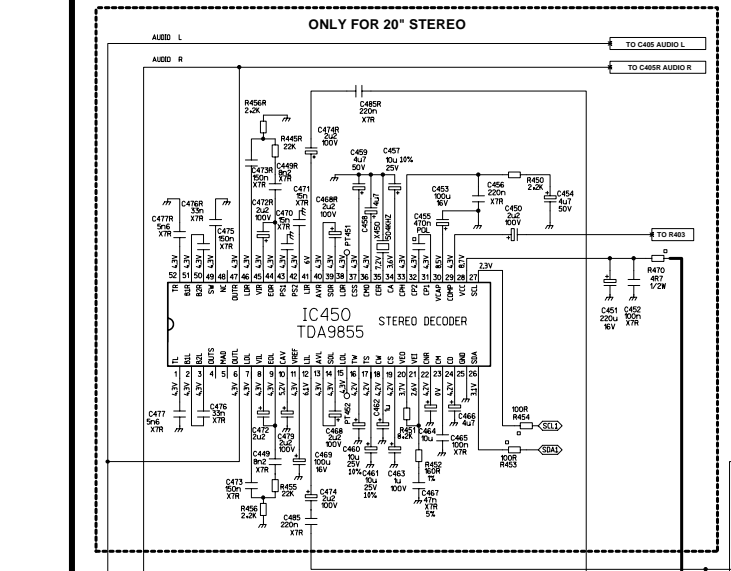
ONLY FOR 20" STEREO

AUDIO L
AUDIO R
TO C405 AUDIO L
TO C405R AUDIO R

R456R 2.2K
R445R 22K
C485R 220n X7R
C474R 2u2 100V
C459 4u7 50V
C457 10u 10% 25V
C473R 150n X7R
C449R 8n2 X7R
C471 15n X7R
C476R 33n X7R
C477R 5n6 X7R
C475 150n X7R
C472R 2u2 100V
C470 15n X7R
C468R 2u2 100V
PT451
C458 4u7
X450 503KHZ
C453 100u 16V
C455 470n POL
C456 220n X7R
R450 2.2K
C454 4u7 50V
C450 2u2 100V
TO R403
R470 4R7 1/2W
C451 220u 16V
C452 100n X7R
2.3V

TR B3R B2R SW NC OUTR LDR VIR EOR PS1 PS2 LDR 6V AVR SOR LOR CSS CMO CER CA CPH CP2 CP1 VCAP COMP VCC SCL
52 51 50 49 48 47 46 45 44 43 42 41 40 39 38 37 36 35 34 33 32 31 30 29 28 27

IC450
TDA9855
STEREO DECODER

TL B3L B2L OUTS MAD OUTL VIL EOL CAV VREF LIL AVL SOL LOL TW TS CW CS VEO VEI CNR CM CO GND SDA
1 2 3 4 5 6 7 8 9 10 11 12 13 14 15 16 17 18 19 20 21 22 23 24 25 26

C477 5n6 X7R
C476 33n X7R
C472 2u2
C479 2u2 100V
C449 8n2 X7R
C473 150n X7R
R455 22K
R456 2.2K
C485 220n X7R
C474 2u2 100V
C469 100u 16V
C468 2u2 100V
PT452
C460 10u 25V 10%
C462 1u
C461 10u 25V 10%
C463 1u 100V
R451 8.2K
C464 10u
R452 160R 1%
C467 47n X7R 5%
C465 100n X7R
C466 4u7
100R R454
SCL1
100R R453
SDA1